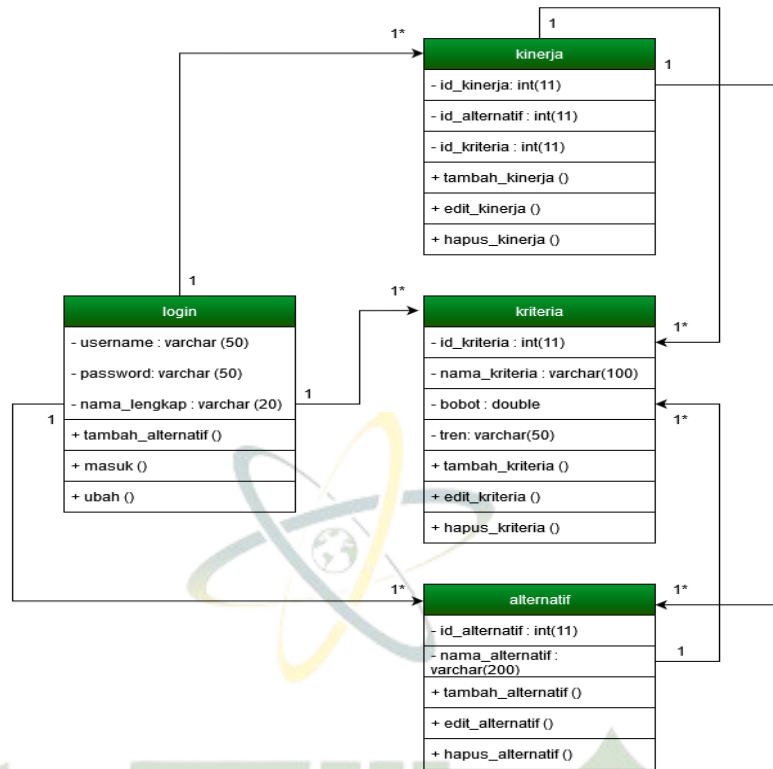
1

1*

kinerja

1

- id_kinerja: int(11)

- id_alternatif : int(11)

- id_kriteria : int(11)

+ tambah_kinerja ()

+ edit_kinerja ()

+ hapus_kinerja ()

1

1*

login

- username : varchar (50)

- password: varchar (50)

- nama_lengkap : varchar (20)

+ tambah_alternatif ()

+ masuk ()

+ ubah ()

1

1

kriteria

1*

- id_kriteria : int(11)

- nama_kriteria : varchar(100)

- bobot : double

1*

- tren: varchar(50)

+ tambah_kriteria ()

+ edit_kriteria ()

+ hapus_kriteria ()

1*

alternatif

1*

- id_alternatif : int(11)

- nama_alternatif : varchar(200)

1

+ tambah_alternatif ()

+ edit_alternatif ()

+ hapus_alternatif ()